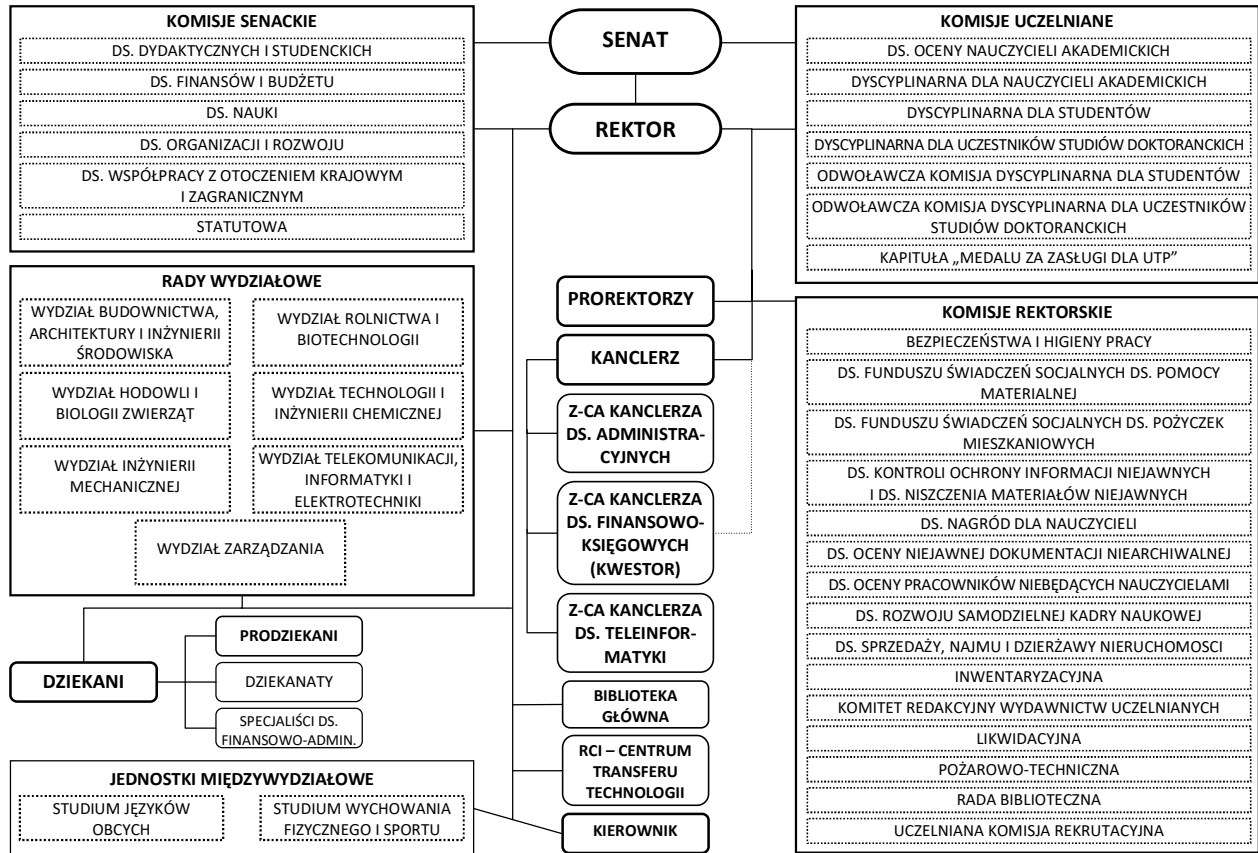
KOMISJE SENACKIE
DS. DYDAKTYCZNYCH I STUDENCKICH
DS. FINANSÓW I BUDŻETU
DS. NAUKI
DS. ORGANIZACJI I ROZWOJU
DS. WSPÓŁPRACY Z OTOCZENIEM KRAJOWYM I ZAGRANICZNYM
STATUTOWA

SENAT

REKTOR

KOMISJE UCZELNIANE
DS. OCENY NAUCZYCIELI AKADEMICKICH
DYSCYPLINARNA DLA NAUCZYCIELI AKADEMICKICH
DYSCYPLINARNA DLA STUDENTÓW
DYSCYPLINARNA DLA UCZESTNIKÓW STUDIÓW DOKTORANCKICH
ODWOŁAWCZA KOMISJA DYSCYPLINARNA DLA STUDENTÓW
ODWOŁAWCZA KOMISJA DYSCYPLINARNA DLA UCZESTNIKÓW STUDIÓW DOKTORANCKICH
KAPITUŁA „MEDALU ZA ZASŁUGI DLA UTP"

RADY WYDZIAŁOWE
WYDZIAŁ BUDOWNICTWA, ARCHITEKTURY I INŻYNIERII ŚRODOWISKA
WYDZIAŁ ROLNICTWA I BIOTECHNOLOGII
WYDZIAŁ HODOWLI I BIOLOGII ZWIERZĄT
WYDZIAŁ TECHNOLOGII I INŻYNIERII CHEMICZNEJ
WYDZIAŁ INŻYNIERII MECHANICZNEJ
WYDZIAŁ TELEKOMUNIKACJI, INFORMATYKI I ELEKTROTECHNIKI
WYDZIAŁ ZARZĄDZANIA

PROREKTORZY

KANCLERZ

Z-CA KANCLERZA DS. ADMINISTRACYJNYCH

Z-CA KANCLERZA DS. FINANSOWO-KSIĘGOWYCH (KWESTOR)

Z-CA KANCLERZA DS. TELEINFORMATYKI

KOMISJE REKTORSKIE
BEZPIECZEŃSTWA I HIGIENY PRACY
DS. FUNDUSZU ŚWIADCZEŃ SOCJALNYCH DS. POMOCY MATERIALNEJ
DS. FUNDUSZU ŚWIADCZEŃ SOCJALNYCH DS. POŻYCZEK MIESZKANIOWYCH
DS. KONTROLI OCHRONY INFORMACJI NIEJAWNYCH I DS. NISZCZENIA MATERIAŁÓW NIEJAWNYCH
DS. NAGRÓD DLA NAUCZYCIELI
DS. OCENY NIEJAWNEJ DOKUMENTACJI NIEARCHIWALNEJ
DS. OCENY PRACOWNIKÓW NIEBĘDĄCYCH NAUCZYCIELAMI
DS. ROZWOJU SAMODZIELNEJ KADRY NAUKOWEJ
DS. SPRZEDAŻY, NAJMU I DZIERŻAWY NIERUCHOMOSCI
INWENTARYZACYJNA
KOMITET REDAKCYJNY WYDAWNICTW UCZELNIANYCH
LIKWIDACYJNA
POŻAROWO-TECHNICZNA
RADA BIBLIOTECZNA
UCZELNIANA KOMISJA REKRUTACYJNA

DZIEKANI
PRODZIEKANI
DZIEKANATY
SPECJALIŚCI DS. FINANSOWO-ADMIN.

BIBLIOTEKA GŁÓWNA

RCI – CENTRUM TRANSFERU TECHNOLOGII

JEDNOSTKI MIĘDZYWYDZIAŁOWE
STUDIUM JĘZYKÓW OBCYCH
STUDIUM WYCHOWANIA FIZYCZNEGO I SPORTU

KIEROWNIK